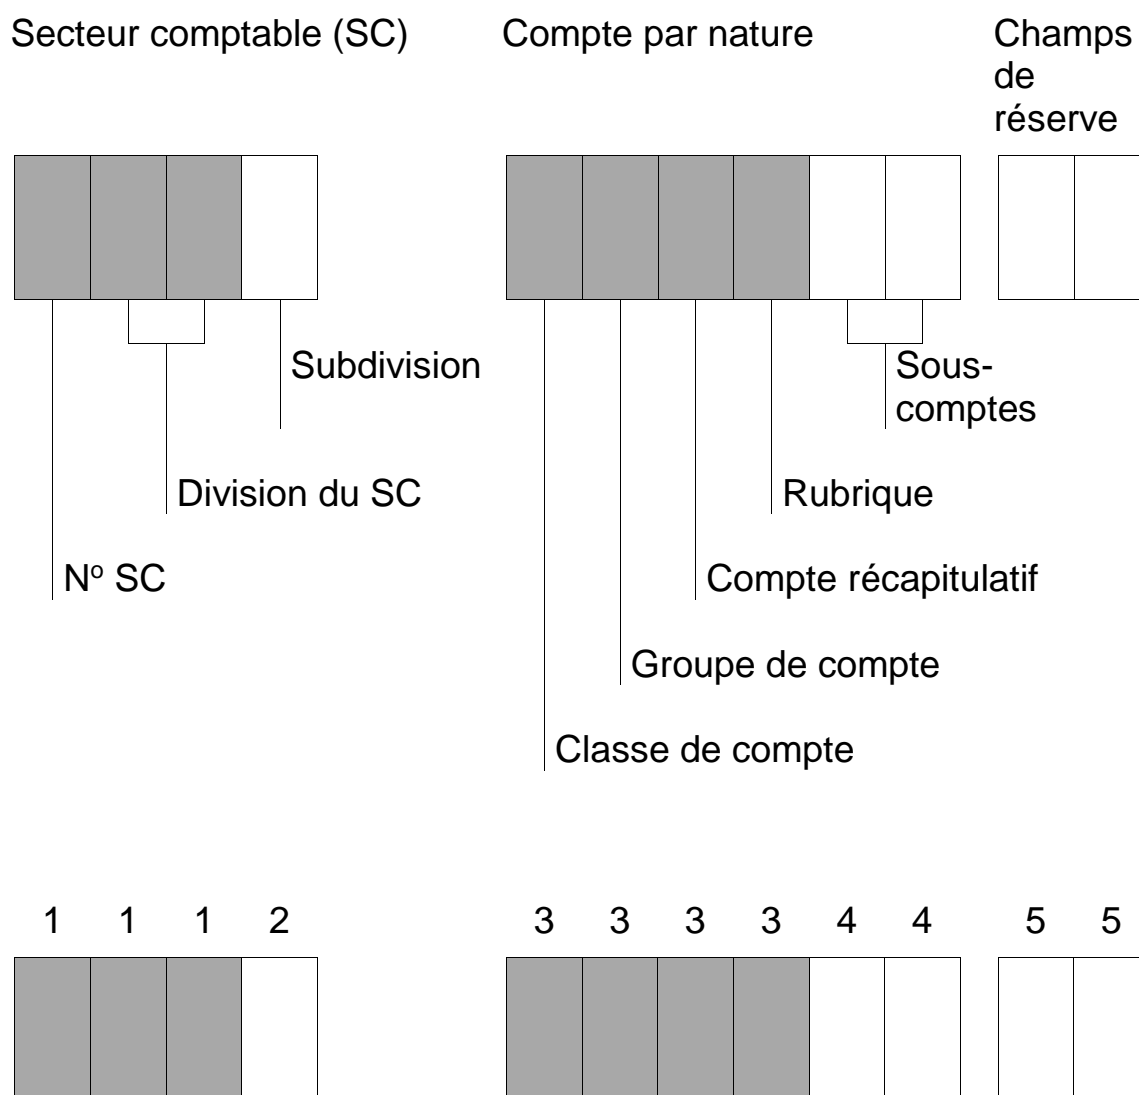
Secteur comptable (SC)

Compte par nature

Champs de réserve

Subdivision

Division du SC

N° SC

Sous-comptes

Rubrique

Compte récapitulatif

Groupe de compte

Classe de compte

1 1 1 2

3 3 3 3 4 4

5 5